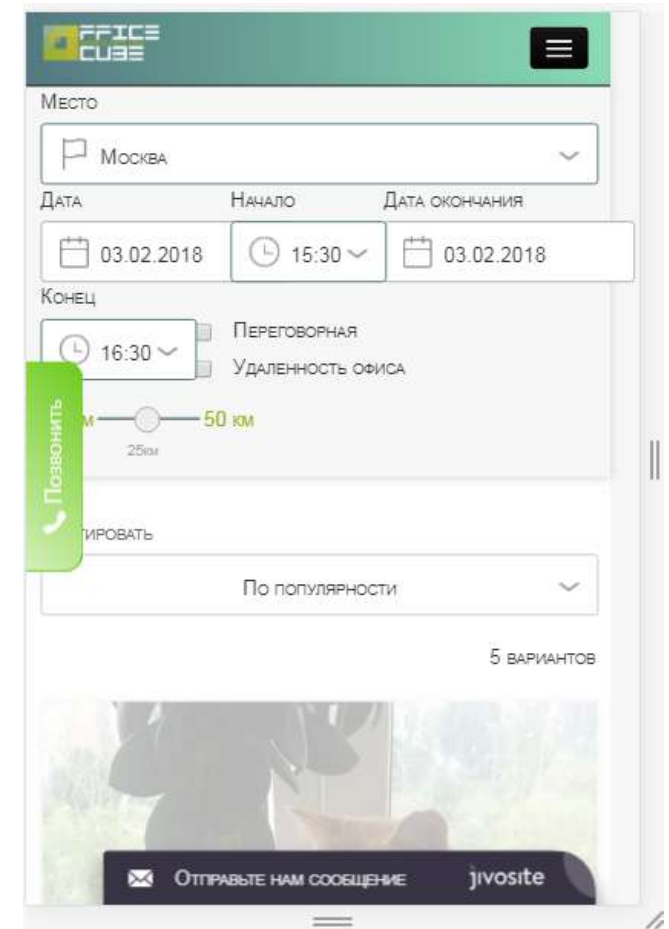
FFICE CUBE

Место

Москва

Дата

03.02.2018

Начало

15:30

Дата окончания

03.02.2018

Конец

16:30

Переговорная

Удаленность офиса

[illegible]м

50 км

25км

Позвонить

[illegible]тировать

По популярности

5 вариантов

Отправьте нам сообщение

jivosite